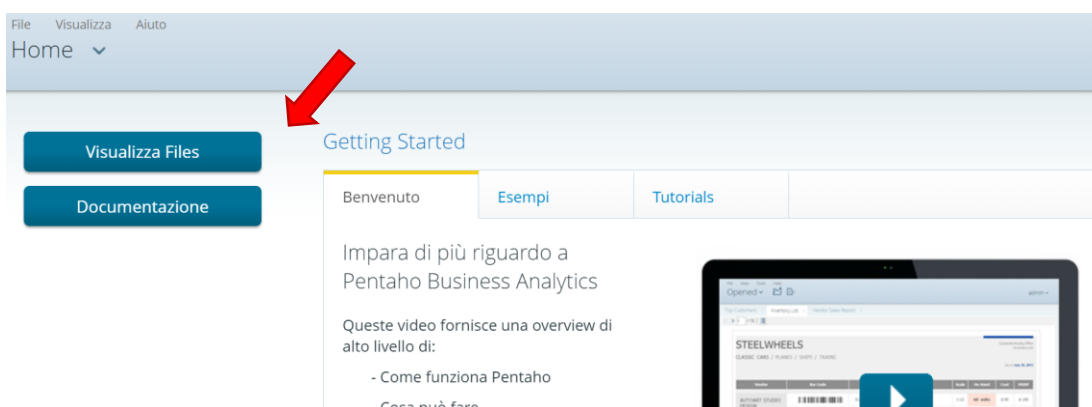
File Visualizza Aiuto
Home

Visualizza Files

Documentazione

Getting Started

Benvenuto | Esempi | Tutorials

Impara di più riguardo a Pentaho Business Analytics

Queste video fornisce una overview di alto livello di:

- Come funziona Pentaho

- Cosa può fare

Opened

STEELWHEELS

CLASSIC CARS / PLANES / SHIPS / TRAINS

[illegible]